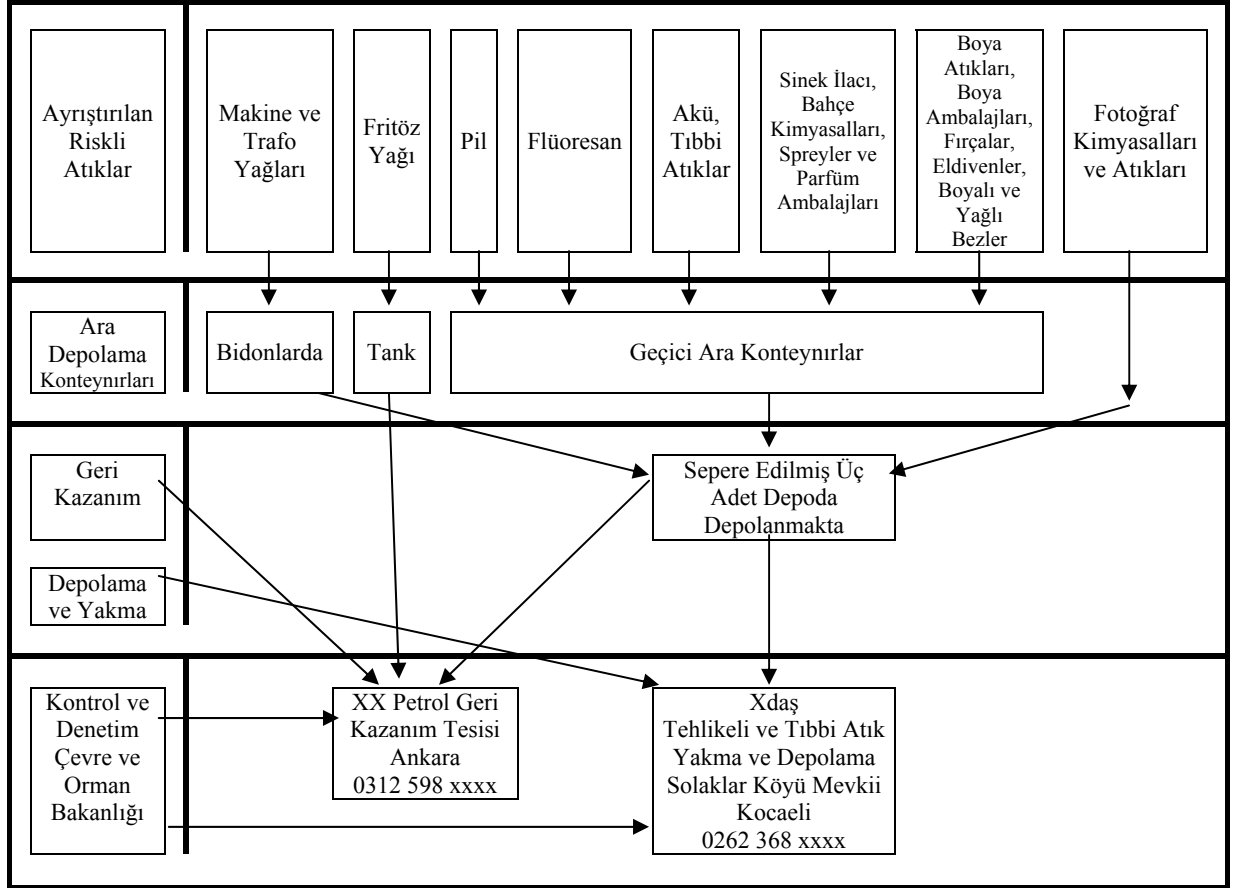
Ayrıştırılan Riskli Atıklar

Makine ve Trafo Yağları

Fritöz Yağı

Pil

Flüoresan

Akü, Tıbbi Atıklar

Sinek İlacı, Bahçe Kimyasalları, Spreyler ve Parfüm Ambalajları

Boya Atıkları, Boya Ambalajları, Fırçalar, Eldivenler, Boyalı ve Yağlı Bezler

Fotoğraf Kimyasalları ve Atıkları

Ara Depolama Konteynırları

Bidonlarda

Tank

Geçici Ara Konteynırlar

Geri Kazanım

Sepere Edilmiş Üç Adet Depoda Depolanmakta

Depolama ve Yakma

Kontrol ve Denetim Çevre ve Orman Bakanlığı

XX Petrol Geri Kazanım Tesisi Ankara 0312 598 xxxx

Xdaş Tehlikeli ve Tıbbi Atık Yakma ve Depolama Solaklar Köyü Mevkii Kocaeli 0262 368 xxxx